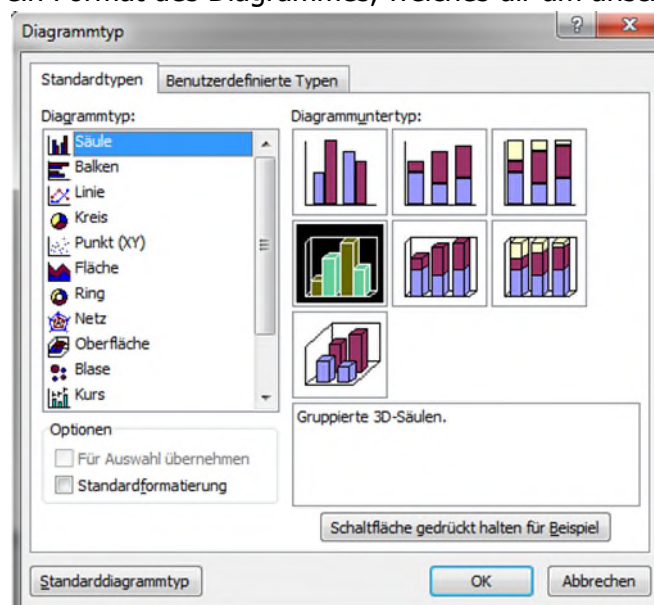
ein Format des Diagrammes, welches dir am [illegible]

Diagrammtyp

?

x

Standardtypen

Benutzerdefinierte Typen

Diagrammtyp:

Säule

Balken

Linie

Kreis

Punkt (XY)

Fläche

Ring

Netz

Oberfläche

Blase

Kurs

Diagrammuntertyp:

Optionen

Für Auswahl übernehmen

Standardformatierung

Gruppierte 3D-Säulen.

Schaltfläche gedrückt halten für Beispiel

Standarddiagrammtyp

OK

Abbrechen